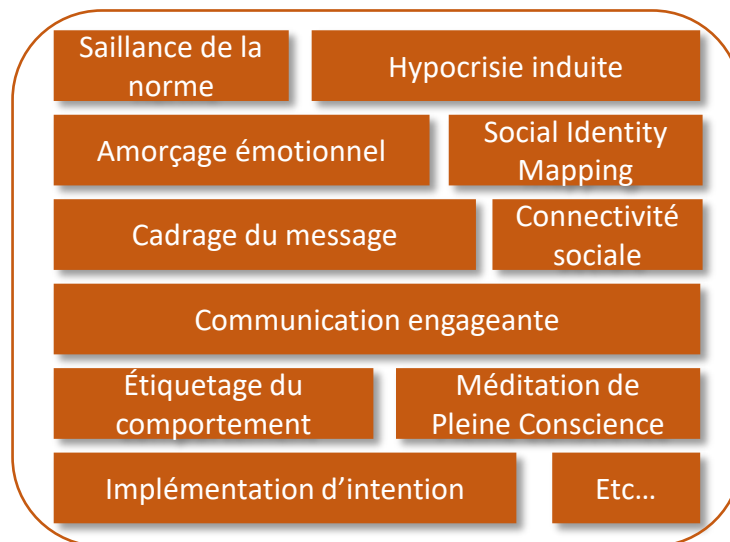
Saillance de la norme

Hypocrisie induite

Amorçage émotionnel

Social Identity Mapping

Cadrage du message

Connectivité sociale

Communication engageante

Étiquetage du comportement

Méditation de Pleine Conscience

Implémentation d'intention

Etc…